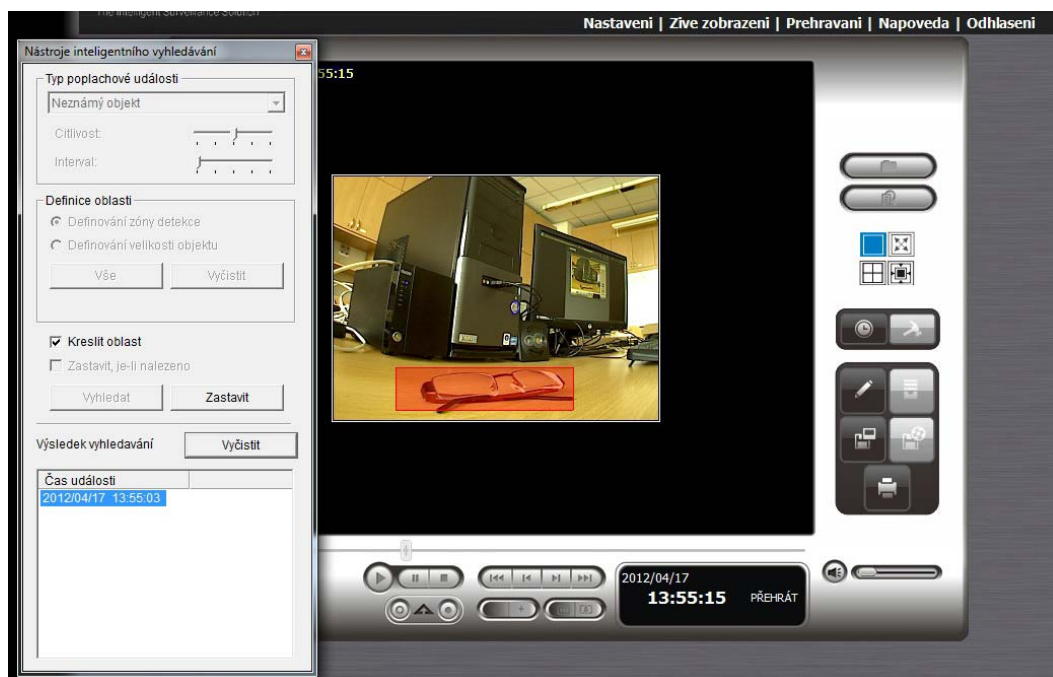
The Intelligent Surveillance Solution

Nastaveni | Zive zobrazeni | Prehravani | Napoveda | Odhlaseni

Nástroje inteligentního vyhledávání

Typ poplachové události

Neznámý objekt

Citlivost:

Interval:

Definice oblasti

Definování zóny detekce

Definování velikosti objektu

Vše

Vyčistit

Kreslit oblast

Zastavit, je-li nalezeno

Vyhledat

Zastavit

Výsledek vyhledávání

Vyčistit

Čas události

2012/04/17 13:55:03

55:15

2012/04/17

13:55:15

PŘEHRÁT